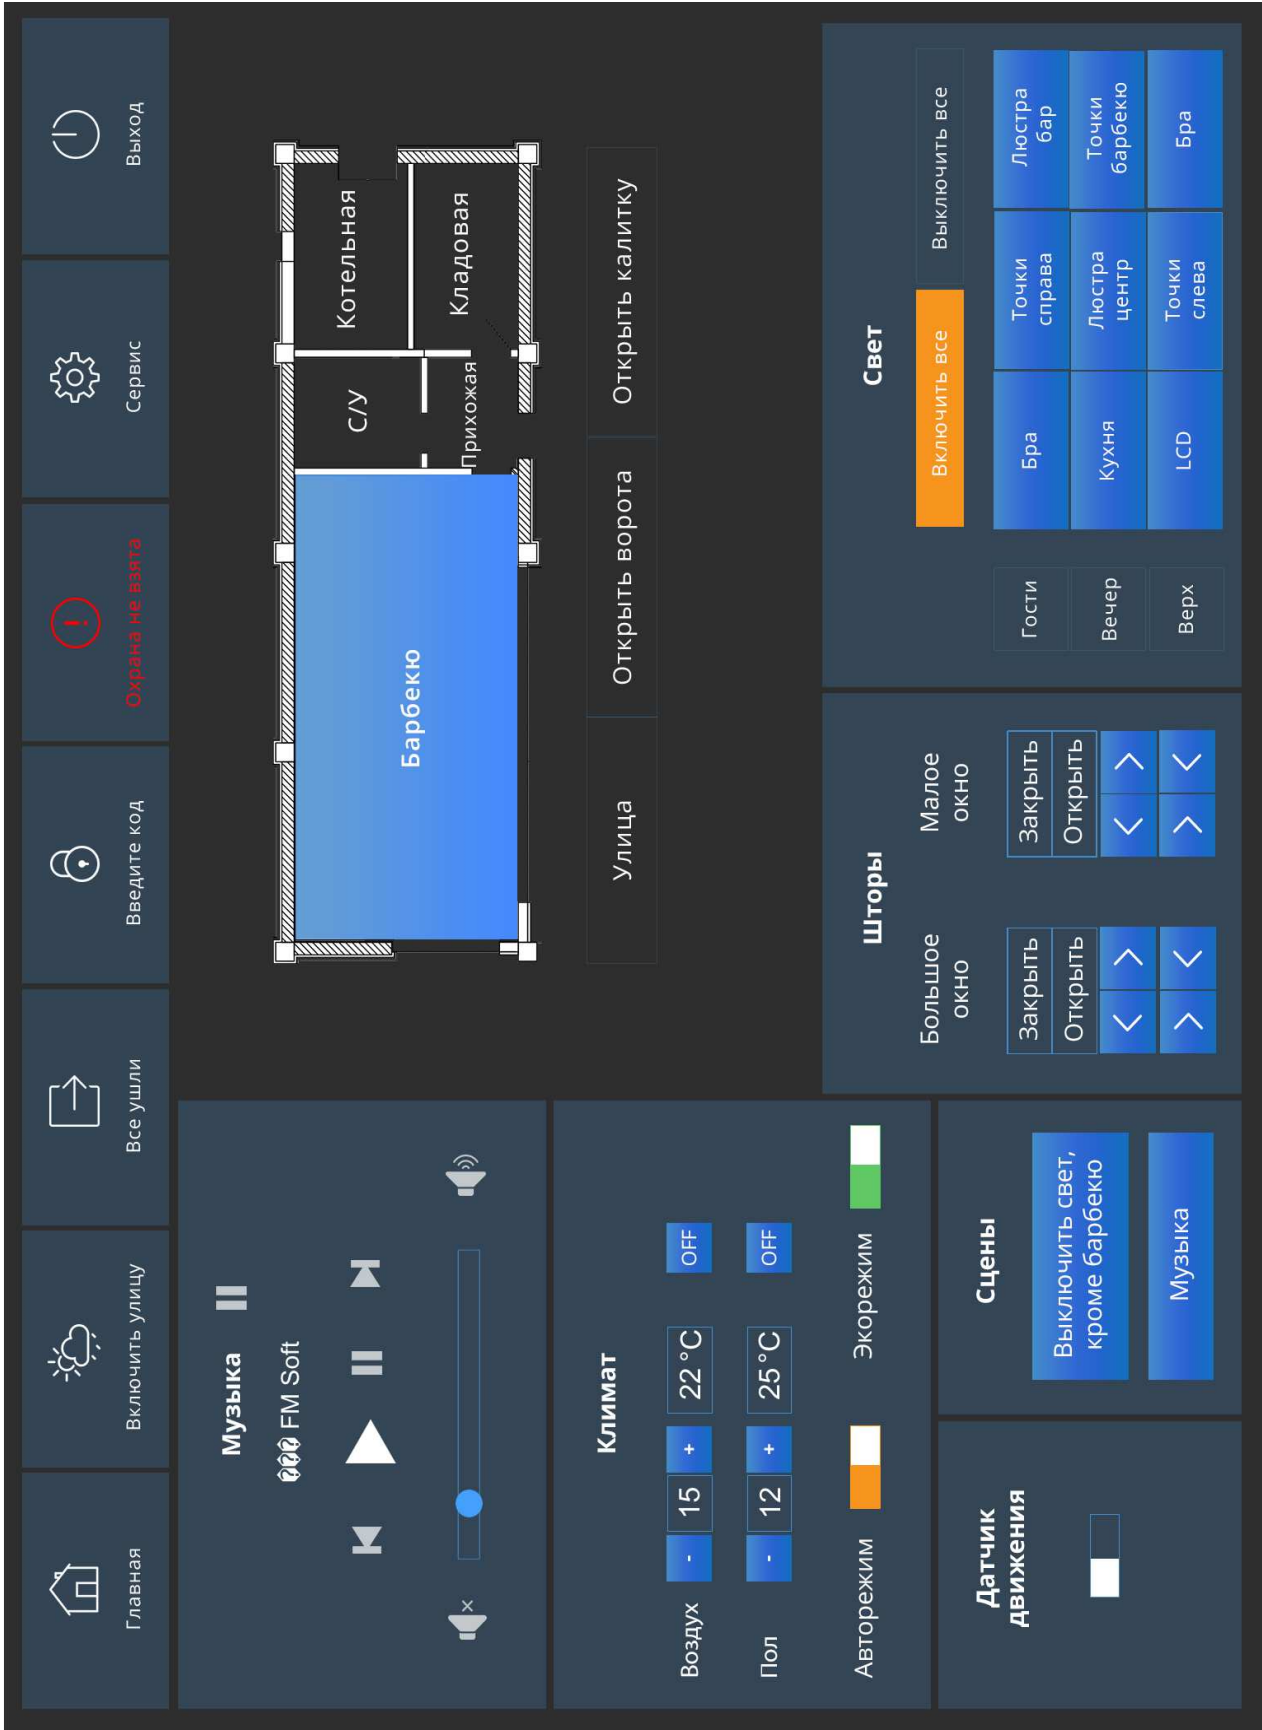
Главная
Включить улицу
Все ушли
Введите код
Охрана не взята
Сервис
Выход

Музыка
FM Soft

Климат
Воздух - 15 + 22 °C OFF
Пол - 12 + 25 °C OFF
Авторежим Экорежим

Датчик движения

Сцены
Выключить свет, кроме барбекю
Музыка

Котельная
Кладовая
С/У
Прихожая
Барбекю

Улица
Открыть ворота
Открыть калитку

Шторы
Большое окно
Закрыть
Открыть
Малое окно
Закрыть
Открыть

Свет
Включить все
Выключить все
Гости
Вечер
Верх
Бра
Точки справа
Люстра бар
Кухня
Люстра центр
Точки барбекю
LCD
Точки слева
Бра